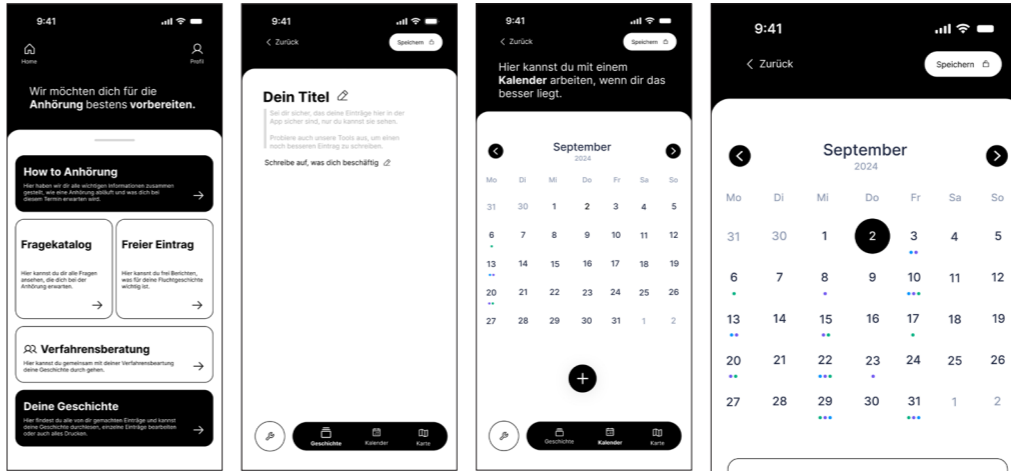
9:41

Home

Profil

Wir möchten dich für die Anhörung bestens vorbereiten.

How to Anhörung

Hier haben wir dir alle wichtigen Informationen zusammen gestellt, wie eine Anhörung abläuft und was dich bei diesem Termin erwarten wird.

Fragekatalog

Hier kannst du dir alle Fragen ansehen, die dich bei der Anhörung erwarten.

Freier Eintrag

Hier kannst du frei Berichten, was für deine Fluchtgeschichte wichtig ist.

Verfahrensberatung

Hier kannst du gemeinsam mit deiner Verfahrensbeartung deine Geschichte durch gehen.

Deine Geschichte

Hier findest du alle von dir gemachten Einträge und kannst deine Geschichte durchlesen, einzelne Einträge bearbeiten oder auch alles Drucken.

9:41

Zurück

Speichern

Dein Titel

Sei dir sicher, das deine Einträge hier in der App sicher sind, nur du kannst sie sehen.

Probiere auch unsere Tools aus, um einen noch besseren Eintrag zu schreiben.

Schreibe auf, was dich beschäftig

Geschichte

Kalender

Karte

9:41

Zurück

Speichern

Hier kannst du mit einem Kalender arbeiten, wenn dir das besser liegt.

September
2024

| Mo | Di | Mi | Do | Fr | Sa | So |
|---|---|---|---|---|---|---|
| 31 | 30 | 1 | 2 | 3 | 4 | 5 |
| 6 | 7 | 8 | 9 | 10 | 11 | 12 |
| 13 | 14 | 15 | 16 | 17 | 18 | 19 |
| 20 | 21 | 22 | 23 | 24 | 25 | 26 |
| 27 | 28 | 29 | 30 | 31 | 1 | 2 |

Geschichte

Kalender

Karte

9:41

Zurück

Speichern

September
2024

| Mo | Di | Mi | Do | Fr | Sa | So |
|---|---|---|---|---|---|---|
| 31 | 30 | 1 | 2 | 3 | 4 | 5 |
| 6 | 7 | 8 | 9 | 10 | 11 | 12 |
| 13 | 14 | 15 | 16 | 17 | 18 | 19 |
| 20 | 21 | 22 | 23 | 24 | 25 | 26 |
| 27 | 28 | 29 | 30 | 31 | 1 | 2 |